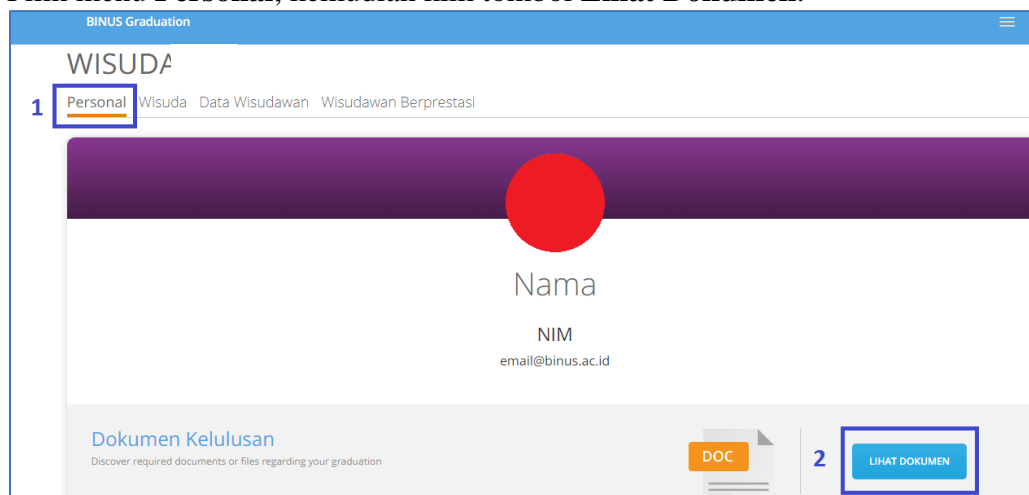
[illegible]

BINUS Graduation

WISUDA

1 Personal Wisuda Data Wisudawan Wisudawan Berprestasi

Nama

NIM

email@binus.ac.id

Dokumen Kelulusan

Discover required documents or files regarding your graduation

DOC

2 LIHAT DOKUMEN